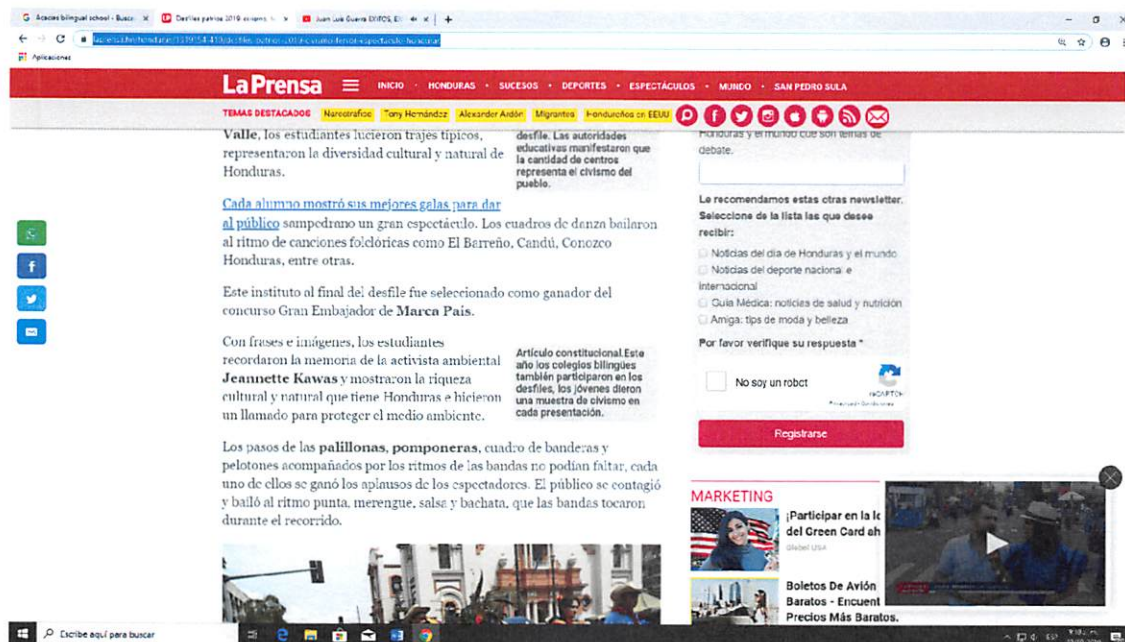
G Acacias bilingual school - Busca ×  Desfiles patrios 2019: escolares... ×  Juan Luis Guerra EXITOS, E... ×  +

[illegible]

Aplicaciones

LaPrensa ≡ INICIO · HONDURAS · SUCESOS · DEPORTES · ESPECTÁCULOS · MUNDO · SAN PEDRO SULA

TEMAS DESTACADOS Narcotráfico Tony Hernández Alexander Ardón Migrantes Hondureños en EEUU

Valle, los estudiantes lucieron trajes típicos, representaron la diversidad cultural y natural de Honduras.

desfile. Las autoridades educativas manifestaron que la cantidad de centros representa el civismo del pueblo.

Cada alumno mostró sus mejores galas para dar al público sampedrano un gran espectáculo. Los cuadros de danza bailaron al ritmo de canciones folclóricas como El Barreño, Candú, Conozco Honduras, entre otras.

Este instituto al final del desfile fue seleccionado como ganador del concurso Gran Embajador de Marca País.

Con frases e imágenes, los estudiantes recordaron la memoria de la activista ambiental Jeannette Kawas y mostraron la riqueza cultural y natural que tiene Honduras e hicieron un llamado para proteger el medio ambiente.

Artículo constitucional.Este año los colegios bilingües también participaron en los desfiles, los jóvenes dieron una muestra de civismo en cada presentación.

Los pasos de las palillonas, pomponeras, cuadro de banderas y pelotones acompañados por los ritmos de las bandas no podían faltar, cada uno de ellos se ganó los aplausos de los espectadores. El público se contagió y bailó al ritmo punta, merengue, salsa y bachata, que las bandas tocaron durante el recorrido.

Honduras y el mundo que son temas de debate.

Le recomendamos estas otras newsletter. Seleccione de la lista las que desee recibir:

Noticias del día de Honduras y el mundo
Noticias del deporte nacional e internacional
Guía Médica: noticias de salud y nutrición
Amiga: tips de moda y belleza

Por favor verifique su respuesta *

No soy un robot
reCAPTCHA
Privacidad - Condiciones

Registrarse

MARKETING

¡Participar en la l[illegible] del Green Card ah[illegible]
Global USA

Boletos De Avión Baratos - Encuent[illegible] Precios Más Baratos.

Escribe aquí para buscar